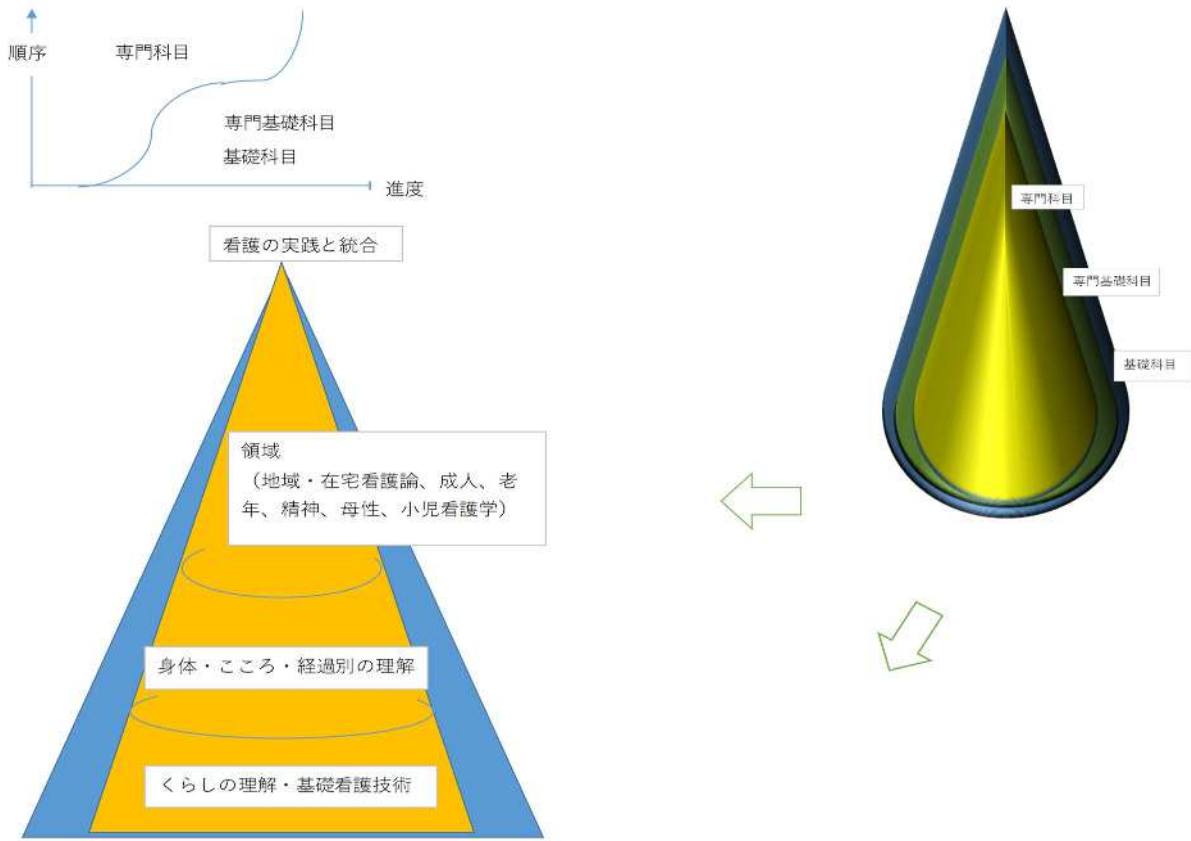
順序

専門科目

専門基礎科目

基礎科目

進度

看護の実践と統合

領域
（地域・在宅看護論、成人、老年、精神、母性、小児看護学）

身体・こころ・経過別の理解

くらしの理解・基礎看護技術

専門科目

専門基礎科目

基礎科目